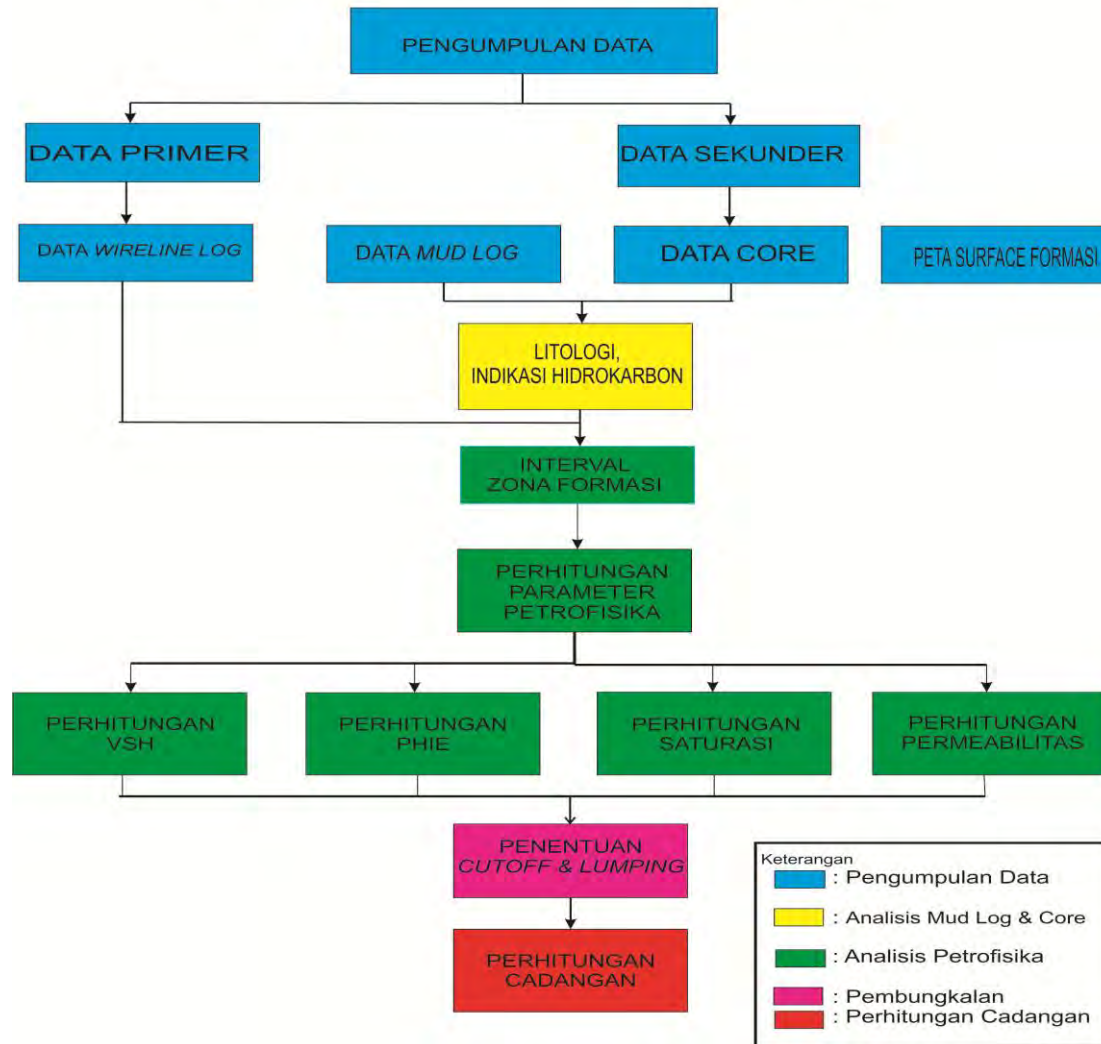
PENGUMPULAN DATA

DATA PRIMER

DATA SEKUNDER

DATA WIRELINE LOG

DATA MUD LOG

DATA CORE

PETA SURFACE FORMASI

LITOLOGI, INDIKASI HIDROKARBON

INTERVAL ZONA FORMASI

PERHITUNGAN PARAMETER PETROFISIKA

PERHITUNGAN VSH

PERHITUNGAN PHIE

PERHITUNGAN SATURASI

PERHITUNGAN PERMEABILITAS

PENENTUAN CUTOFF & LUMPING

PERHITUNGAN CADANGAN

Keterangan
: Pengumpulan Data
: Analisis Mud Log & Core
: Analisis Petrofisika
: Pembungkalan
: Perhitungan Cadangan